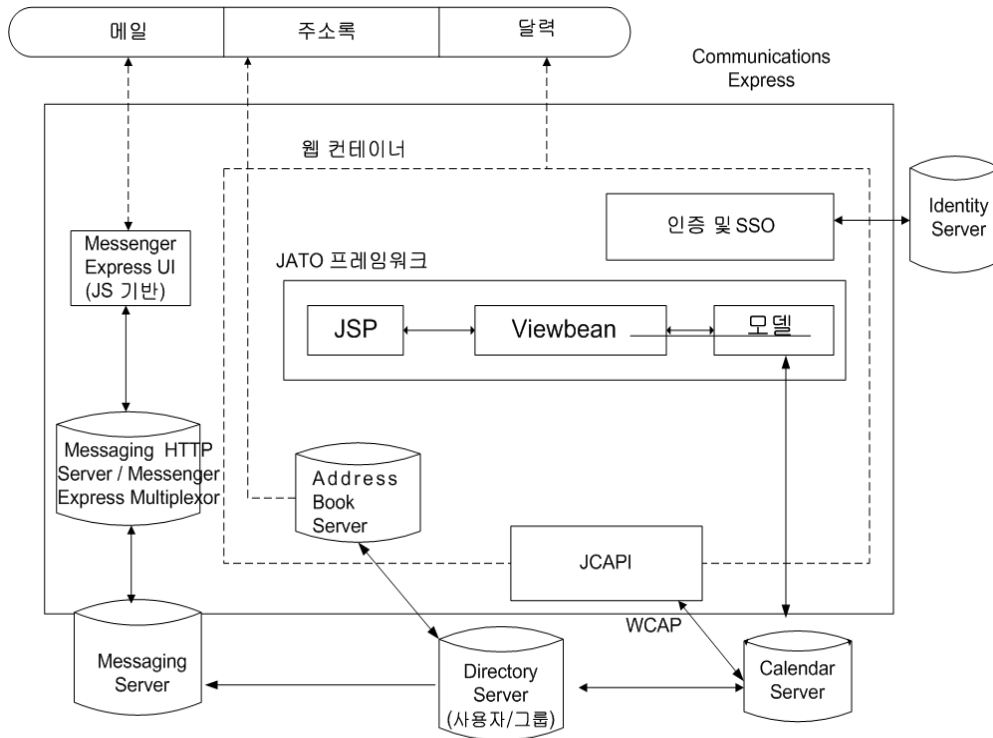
메일
주소록
달력

Communications Express

웹 컨테이너

Identity Server

인증 및 SSO

Messenger Express UI (JS 기반)

JATO 프레임워크

JSP
Viewbean
모델

Messaging HTTP Server / Messenger Express Multiplexor

Address Book Server

JCAPI

WCAP

Messaging Server

Directory Server (사용자/그룹)

Calendar Server